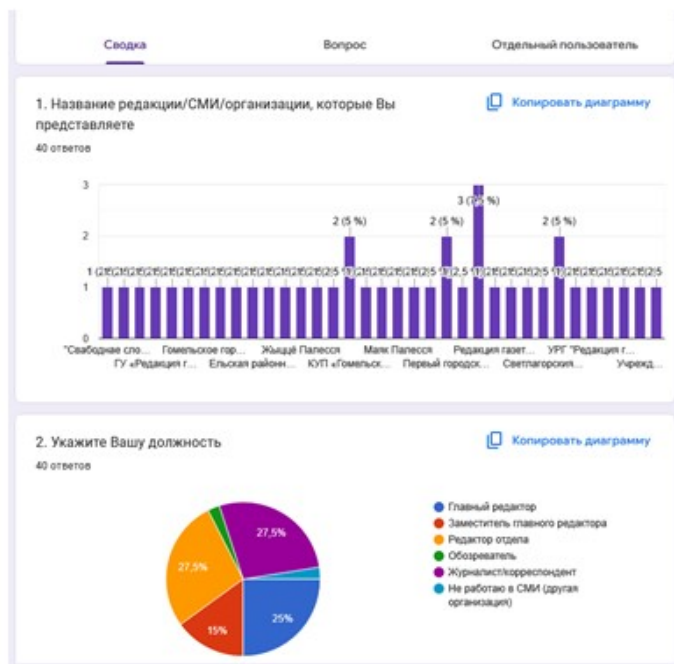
Сводка Вопрос Отдельный пользователь

1. Название редакции/СМИ/организации, которые Вы представляете

Копировать диаграмму

40 ответов

3
2
1
0

1 (2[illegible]

2 (5 %)
2 (5 %)
3 (7,5 %)
2 (5 %)

"Свабоднае сло... Гомельское гор... Жыццё Палесся Маяк Палесся Редакция газет... УРГ "Редакция г...
ГУ «Редакция г... Ельская районн... КУП «Гомельск... Первый городск... Светлагорския... Учрежд...

2. Укажите Вашу должность

Копировать диаграмму

40 ответов

27,5%
27,5%
15%
25%

Главный редактор
Заместитель главного редактора
Редактор отдела
Обозреватель
Журналист/корреспондент
Не работаю в СМИ (другая организация)